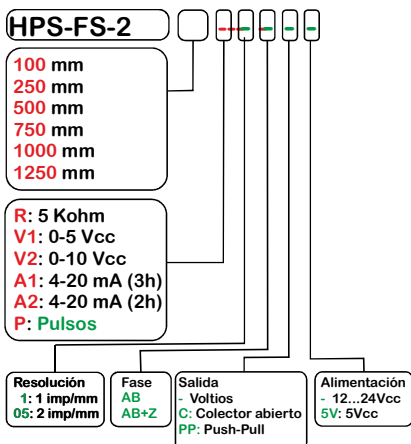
HPS-FS-2 - - - -

100 mm
250 mm
500 mm
750 mm
1000 mm
1250 mm

R: 5 Kohm
V1: 0-5 Vcc
V2: 0-10 Vcc
A1: 4-20 mA (3h)
A2: 4-20 mA (2h)
P: Pulsos

Resolución
1: 1 imp/mm
05: 2 imp/mm

Fase
AB
AB+Z

Salida
- Voltios
C: Colector abierto
PP: Push-Pull

Alimentación
- 12...24Vcc
5V: 5Vcc